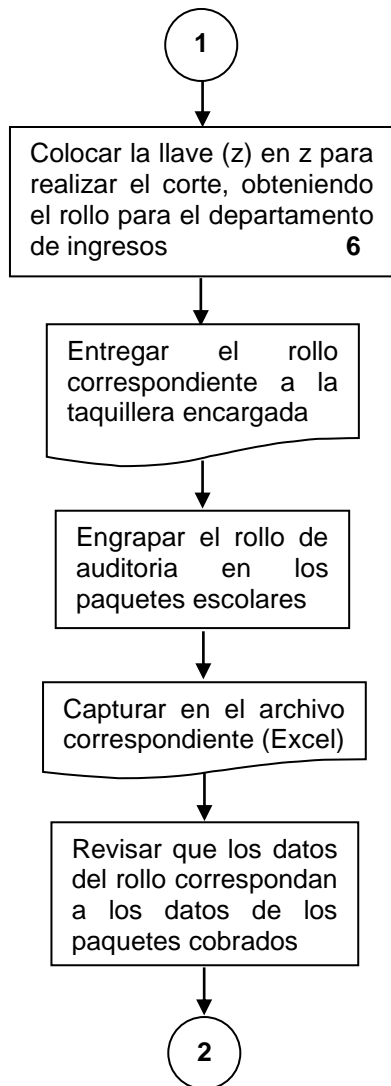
1

Colocar la llave (z) en z para realizar el corte, obteniendo el rollo para el departamento de ingresos 6

Entregar el rollo correspondiente a la taquillera encargada

Engrapar el rollo de auditoria en los paquetes escolares

Capturar en el archivo correspondiente (Excel)

Revisar que los datos del rollo correspondan a los datos de los paquetes cobrados

2